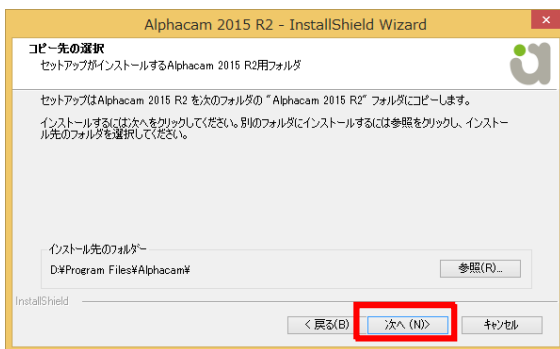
Alphacam 2015 R2 - InstallShield Wizard

コピー先の選択

セットアップがインストールするAlphacam 2015 R2用フォルダ

セットアップはAlphacam 2015 R2 を次のフォルダの "Alphacam 2015 R2" フォルダにコピーします。

インストールするには次へをクリックしてください。別のフォルダにインストールするには参照をクリックし、インストール先のフォルダを選択してください。

インストール先のフォルダー

D:¥Program Files¥Alphacam¥

参照(R)...

InstallShield

< 戻る(B)

次へ (N)>

キャンセル